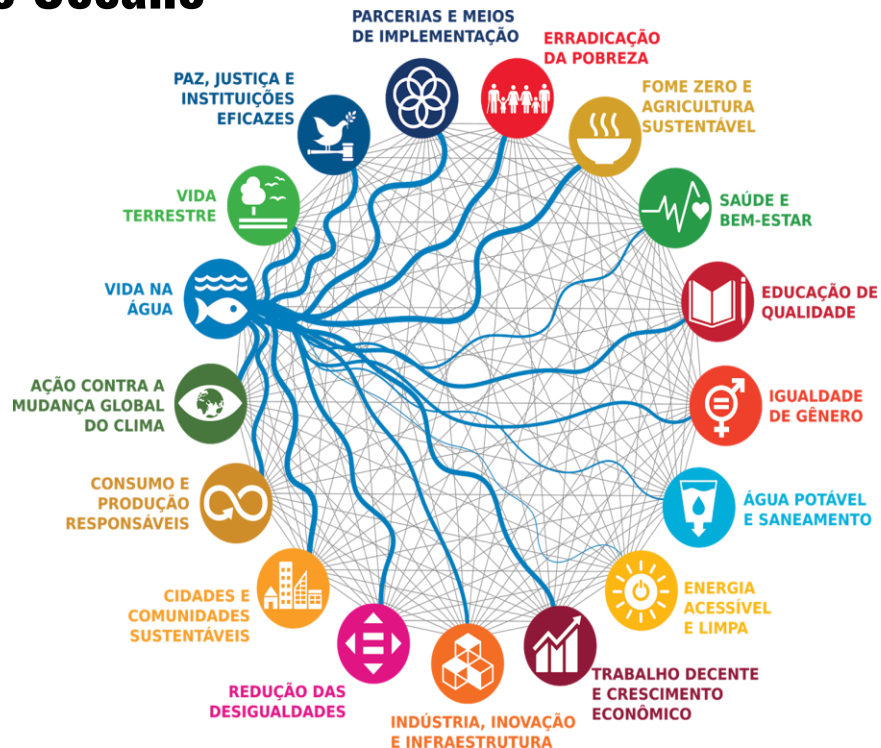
o Oceano

PARCERIAS E MEIOS DE IMPLEMENTAÇÃO

ERRADICAÇÃO DA POBREZA

FOME ZERO E AGRICULTURA SUSTENTÁVEL

SAÚDE E BEM-ESTAR

EDUCAÇÃO DE QUALIDADE

IGUALDADE DE GÊNERO

ÁGUA POTÁVEL E SANEAMENTO

ENERGIA ACESSÍVEL E LIMPA

TRABALHO DECENTE E CRESCIMENTO ECONÔMICO

INDÚSTRIA, INOVAÇÃO E INFRAESTRUTURA

REDUÇÃO DAS DESIGUALDADES

CIDADES E COMUNIDADES SUSTENTÁVEIS

CONSUMO E PRODUÇÃO RESPONSÁVEIS

AÇÃO CONTRA A MUDANÇA GLOBAL DO CLIMA

VIDA NA ÁGUA

VIDA TERRESTRE

PAZ, JUSTIÇA E INSTITUIÇÕES EFICAZES